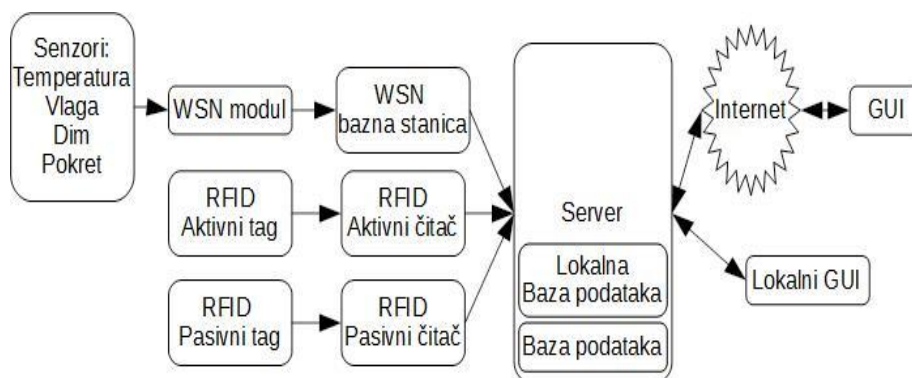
Senzori:
Temperatura
Vlaga
Dim
Pokret

WSN modul

WSN
bazna stanica

RFID
Aktivni tag

RFID
Aktivni čitač

RFID
Pasivni tag

RFID
Pasivni čitač

Server

Lokalna
Baza podataka

Baza podataka

Internet

GUI

Lokalni GUI